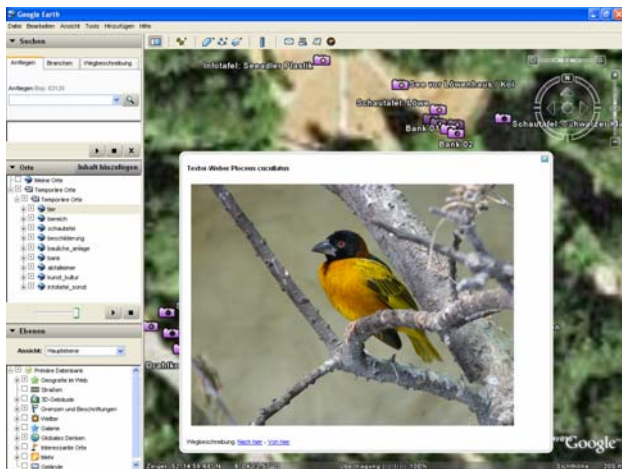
Google Earth

Datei Bearbeiten Ansicht Tools Hinzufügen Hilfe

▼ Suchen

Anfliegen Branchen Wegbeschreibung

Anfliegen Bsp: 63128

▼ Orte Inhalt hinzufügen

Meine Orte
Temporäre Orte
Temporäre Orte
tier
bereich
schautafel
beschilderung
bauliche_anlage
bank
abfalleimer
kunst_kultur
infotafel_sound

▼ Ebenen

Ansicht: Hauptebene

Primäre Datenbank
Geografie im Web
Straßen
3D-Gebäude
Grenzen und Beschriftungen
Wetter
Galerie
Globales Denken
Interessante Orte
Mehr
Gelände

Infotafel: Seeadler Plastik

See vor Löwenhaus / Koi

Schautafel: Löwe

Schautafel: Schwarzer

Bank 01

Bank 02

Textor Weber Ploceus cucullatus

Wegbeschreibung: Nach hier - Von hier

Google

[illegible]